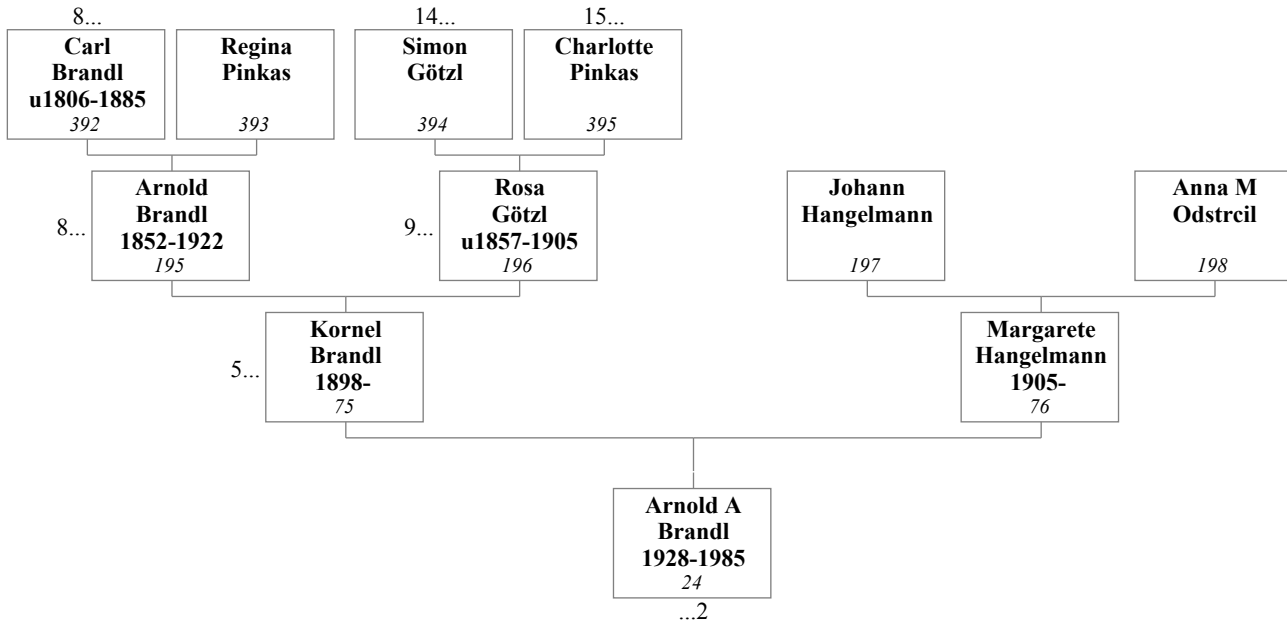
8...
Carl Brandl u1806-1885
392

Regina Pinkas
393

14...
Simon Götzl
394

15...
Charlotte Pinkas
395

8...
Arnold Brandl 1852-1922
195

9...
Rosa Götzl u1857-1905
196

Johann Hangelmann
197

Anna M Odstrcil
198

5...
Kornel Brandl 1898-
75

Margarete Hangelmann 1905-
76

Arnold A Brandl 1928-1985
24
...2